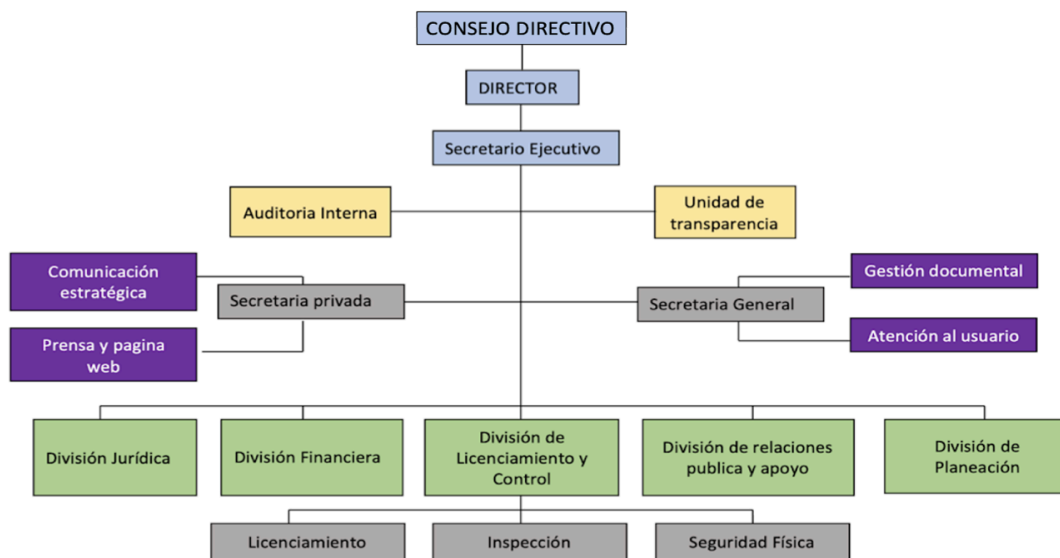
CONSEJO DIRECTIVO

DIRECTOR

Secretario Ejecutivo

Auditoria Interna

Unidad de transparencia

Comunicación estratégica

Secretaria privada

Prensa y pagina web

Secretaria General

Gestión documental

Atención al usuario

División Jurídica

División Financiera

División de Licenciamiento y Control

División de relaciones publica y apoyo

División de Planeación

Licenciamiento

Inspección

Seguridad Física